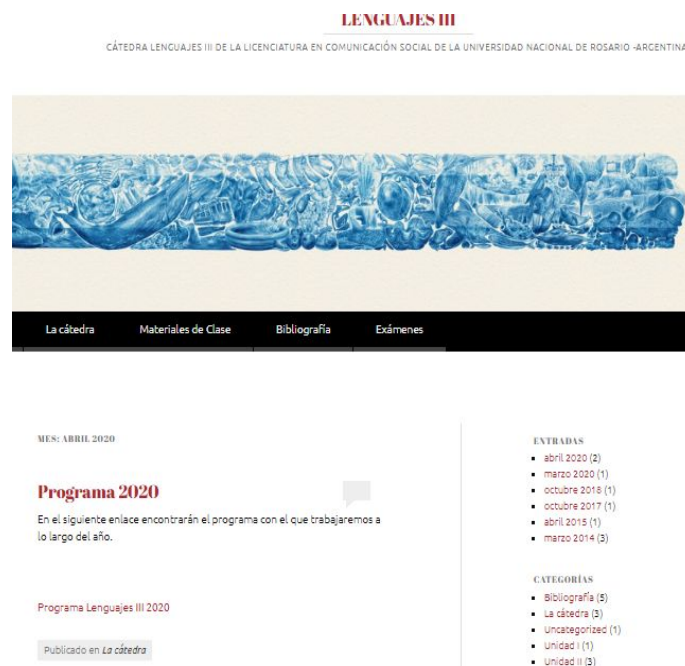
LENGUAJES III

CÁTEDRA LENGUAJES III DE LA LICENCIATURA EN COMUNICACIÓN SOCIAL DE LA UNIVERSIDAD NACIONAL DE ROSARIO -ARGENTINA

La cátedra | Materiales de Clase | Bibliografía | Exámenes

MES: ABRIL 2020

Programa 2020

En el siguiente enlace encontrarán el programa con el que trabajaremos a lo largo del año.

Programa Lenguajes III 2020

Publicado en La cátedra

ENTRADAS

- abril 2020 (2)
- marzo 2020 (1)
- octubre 2018 (1)
- octubre 2017 (1)
- abril 2015 (1)
- marzo 2014 (3)

CATEGORÍAS

- Bibliografía (5)
- La cátedra (3)
- Uncategorized (1)
- Unidad I (1)
- Unidad II (3)